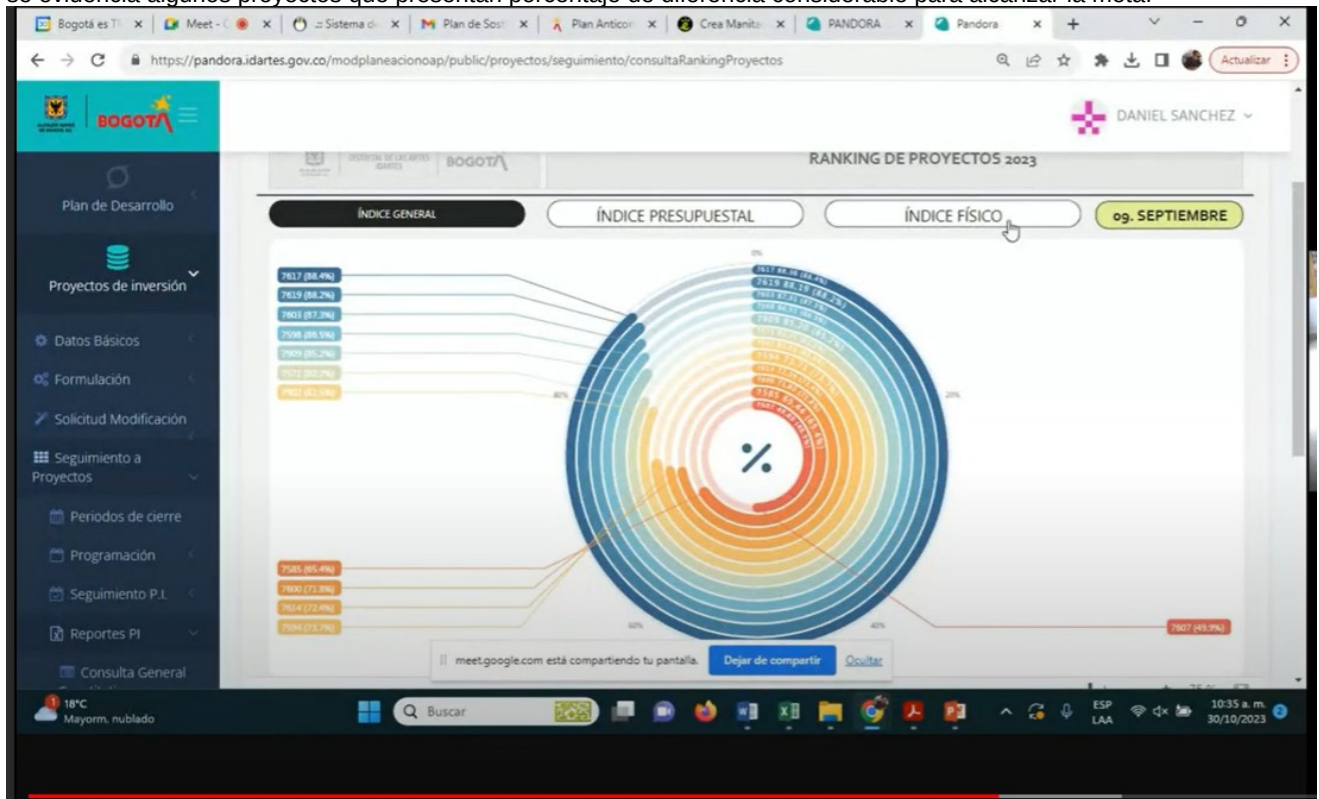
se evidencia algunos proyectos que presentan porcentaje de diferencia considerable para alcanzar la meta.

Bogotá es Ti | Meet - | Sistema de | Plan de Sost | Plan Anticor | Crea Manita | PANDORA | Pandora

https://pandora.idartes.gov.co/modplaneacionoap/public/proyectos/seguimiento/consultaRankingProyectos

Actualizar

BOGOTÁ

DANIEL SANCHEZ

Plan de Desarrollo

Proyectos de inversión

Datos Básicos

Formulación

Solicitud Modificación

Seguimiento a Proyectos

Periodos de cierre

Programación

Seguimiento P.I.

Reportes PI

Consulta General

BOGOTÁ

RANKING DE PROYECTOS 2023

ÍNDICE GENERAL

ÍNDICE PRESUPUESTAL

ÍNDICE FÍSICO

09. SEPTIEMBRE

0%

20%

40%

60%

80%

7617 (88.4%)

7619 (88.2%)

7603 (87.3%)

7598 (85.5%)

7909 (85.2%)

7571 (82.2%)

7902 (82.5%)

7585 (65.4%)

7600 (71.8%)

7614 (72.4%)

7594 (73.7%)

7607 (49.9%)

%

meet.google.com está compartiendo tu pantalla.

Dejar de compartir

Ocultar

18°C Mayorm. nublado

Buscar

ESP LAA

10:35 a. m. 30/10/2023